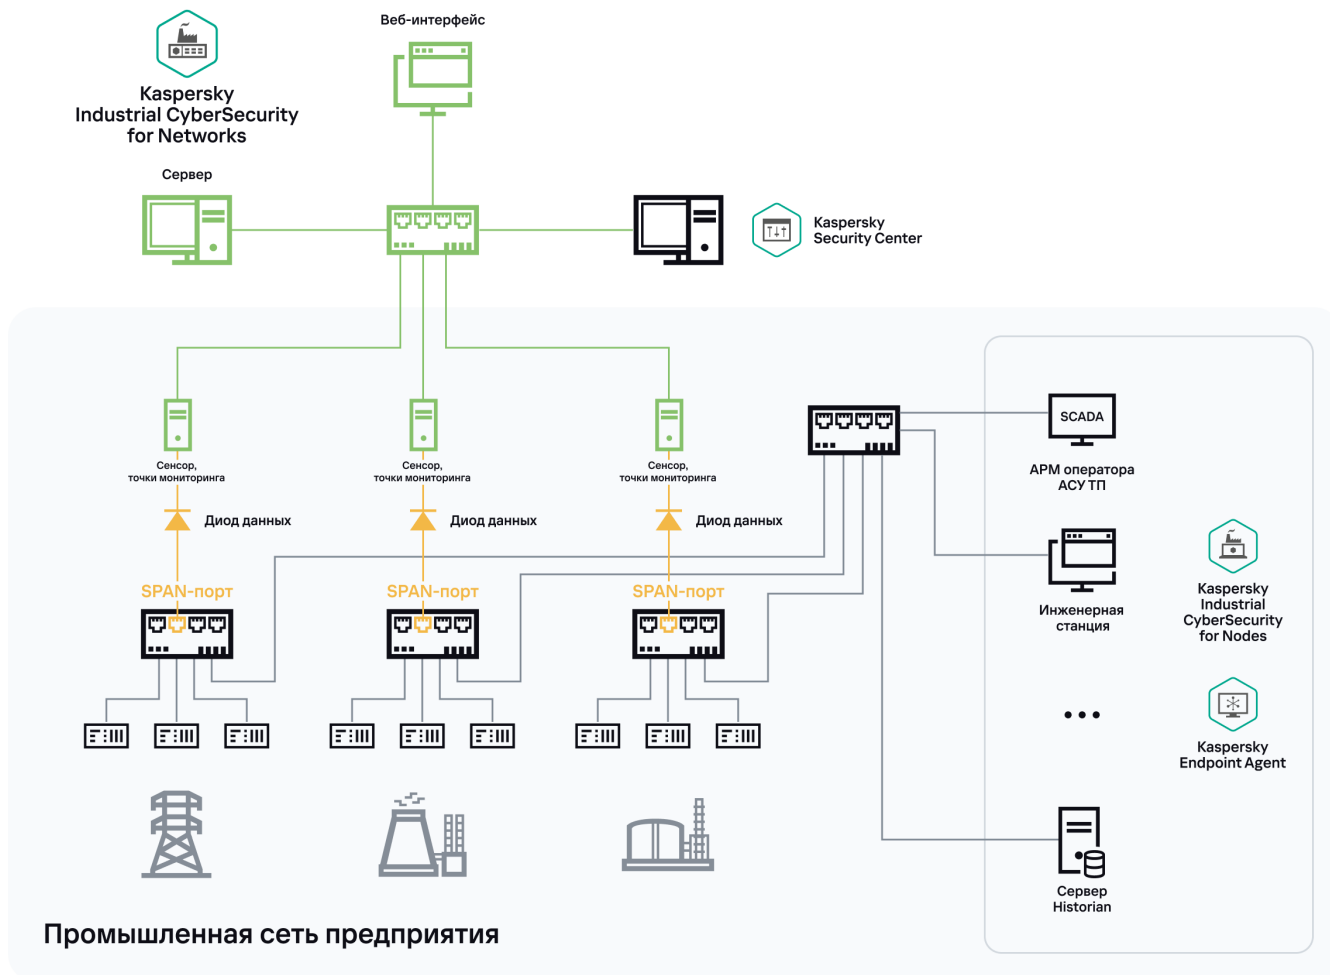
Kaspersky Industrial CyberSecurity for Networks

Веб-интерфейс

Сервер

Kaspersky Security Center

Сенсор, точки мониторинга

Сенсор, точки мониторинга

Сенсор, точки мониторинга

Диод данных

Диод данных

Диод данных

SPAN-порт

SPAN-порт

SPAN-порт

SCADA

АРМ оператора АСУ ТП

Инженерная станция

Kaspersky Industrial CyberSecurity for Nodes

• • •

Kaspersky Endpoint Agent

Сервер Historian

Промышленная сеть предприятия